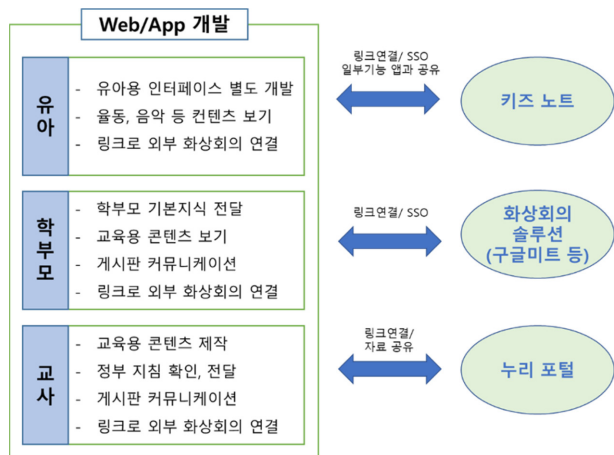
Web/App 개발

유아

- 유아용 인터페이스 별도 개발
- 율동, 음악 등 컨텐츠 보기
- 링크로 외부 화상회의 연결

링크연결/ SSO
일부기능 앱과 공유

키즈 노트

학부모

- 학부모 기본지식 전달
- 교육용 콘텐츠 보기
- 게시판 커뮤니케이션
- 링크로 외부 화상회의 연결

링크연결/ SSO

화상회의 솔루션 (구글미트 등)

교사

- 교육용 콘텐츠 제작
- 정부 지침 확인, 전달
- 게시판 커뮤니케이션
- 링크로 외부 화상회의 연결

링크연결/
자료 공유

누리 포털